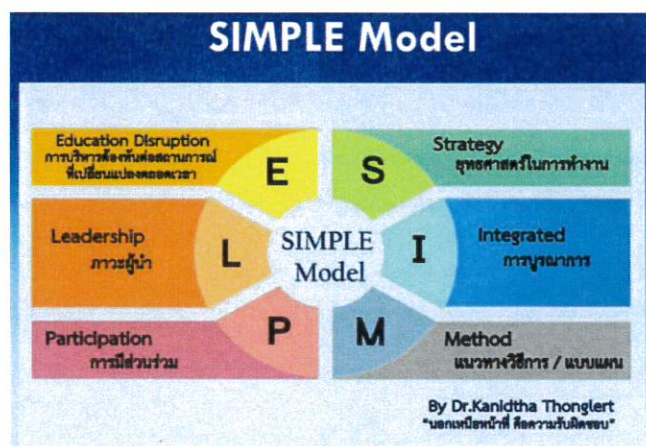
SIMPLE Model

Education Disruption
การบริหารต้องทันต่อสถานการณ์ที่เปลี่ยนแปลงตลอดเวลา

E

S

Strategy
ยุทธศาสตร์ในการทำงาน

Leadership
ภาวะผู้นำ

L

SIMPLE Model

I

Integrated
การบูรณาการ

Participation
การมีส่วนร่วม

P

M

Method
แนวทางวิธีการ / แบบแผน

By Dr.Kanidtha Thonglert
"นอกเหนือหน้าที่ คือความรับผิดชอบ"